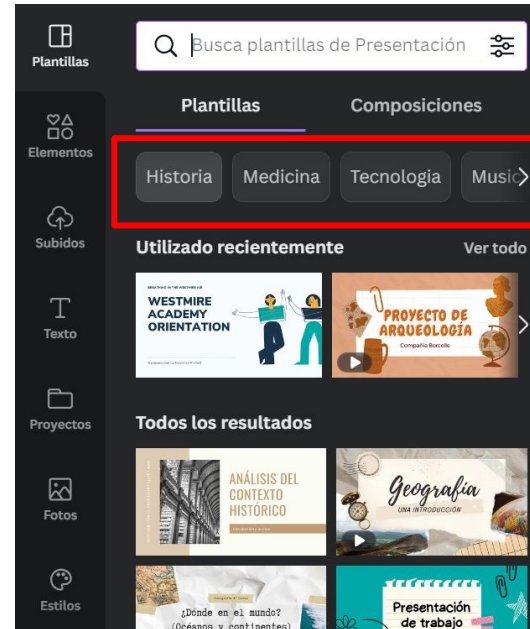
Plantillas

Elementos

Subidos

Texto

Proyectos

Fotos

Estilos

Busca plantillas de Presentación

Plantillas

Composiciones

Historia

Medicina

Tecnologia

Music

Utilizado recientemente

Ver todo

WESTMIRE ACADEMY ORIENTATION

PROYECTO DE ARQUEOLOGÍA

Compañía Borcelle

Todos los resultados

ANÁLISIS DEL CONTEXTO HISTÓRICO

Geografía

UNA INTRODUCCIÓN

¿Dónde en el mundo? (Océanos y continentes)

Presentación de trabajo